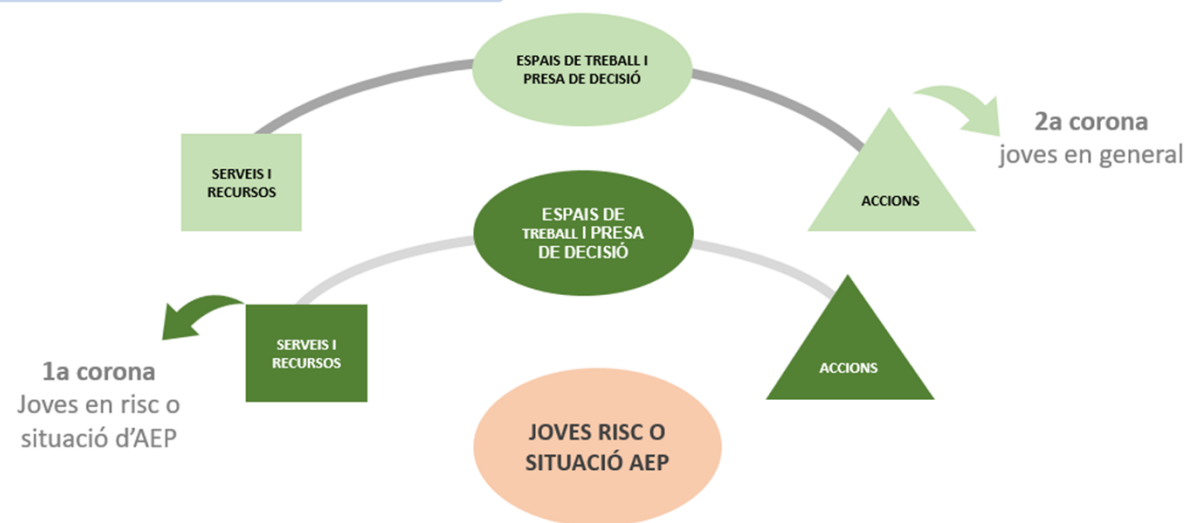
ESPAIS DE TREBALL I PRESA DE DECISIÓ

SERVEIS I RECURSOS

ACCIONS

2a corona
joves en general

ESPAIS DE TREBALL I PRESA DE DECISIÓ

SERVEIS I RECURSOS

ACCIONS

1a corona
Joves en risc o situació d'AEP

JOVES RISC O SITUACIÓ AEP